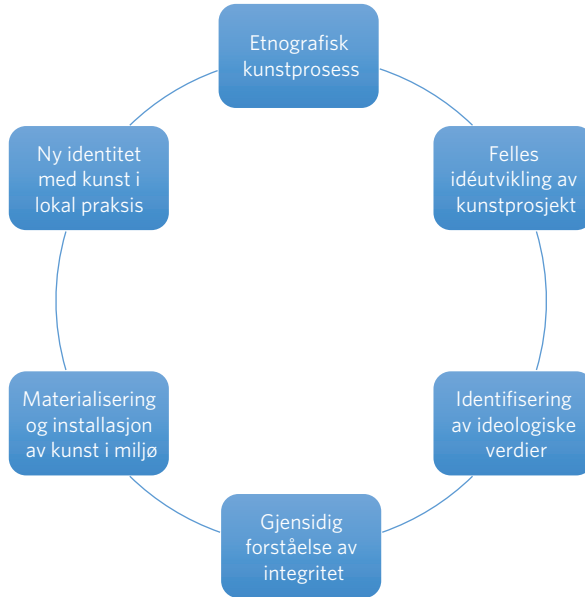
Etnografisk kunstprosess

Felles idéutvikling av kunstprosjekt

Identifisering av ideologiske verdier

Gjensidig forståelse av integritet

Materialisering og installasjon av kunst i miljø

Ny identitet med kunst i lokal praksis